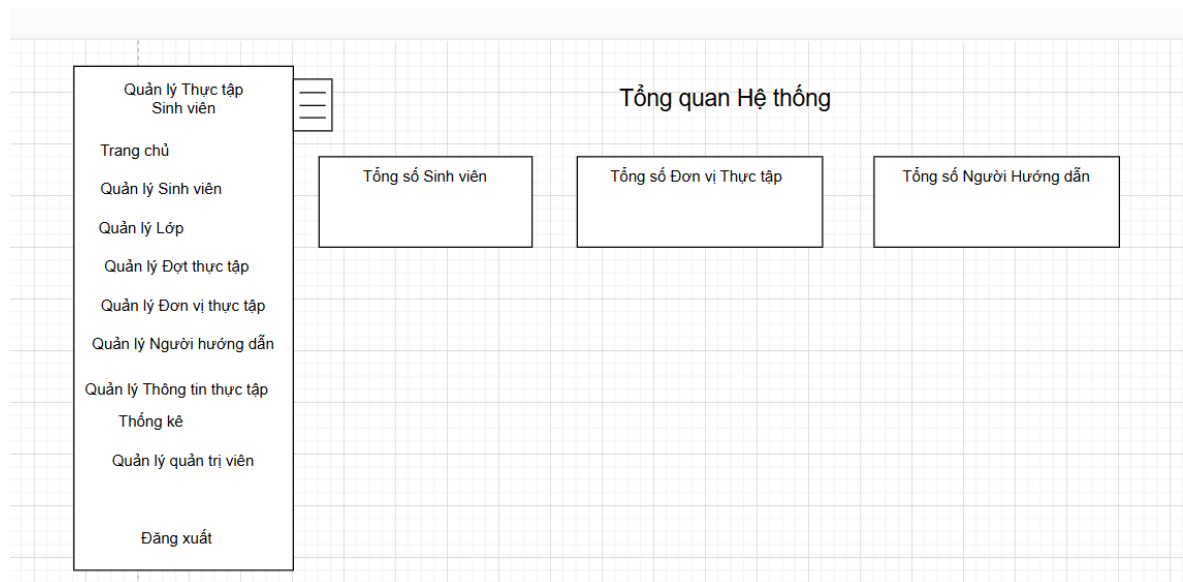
Quản lý Thực tập Sinh viên

Trang chủ

Quản lý Sinh viên

Quản lý Lớp

Quản lý Đợt thực tập

Quản lý Đơn vị thực tập

Quản lý Người hướng dẫn

Quản lý Thông tin thực tập

Thống kê

Quản lý quản trị viên

Đăng xuất

Tổng quan Hệ thống

Tổng số Sinh viên

Tổng số Đơn vị Thực tập

Tổng số Người Hướng dẫn